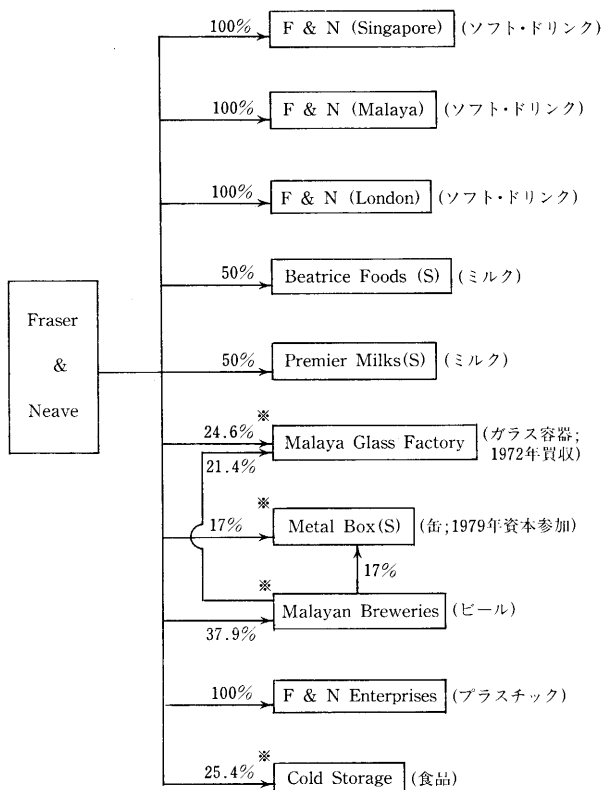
Fraser & Neave

100% F & N (Singapore) (ソフト・ドリンク)

100% F & N (Malaya) (ソフト・ドリンク)

100% F & N (London) (ソフト・ドリンク)

50% Beatrice Foods (S) (ミルク)

50% Premier Milks(S) (ミルク)

※ 24.6% Malaya Glass Factory (ガラス容器; 1972年買収)

21.4%

※ 17% Metal Box(S) (缶;1979年資本参加)

17%

※ Malayan Breweries (ビール)

37.9%

100% F & N Enterprises (プラスチック)

※ 25.4% Cold Storage (食品)